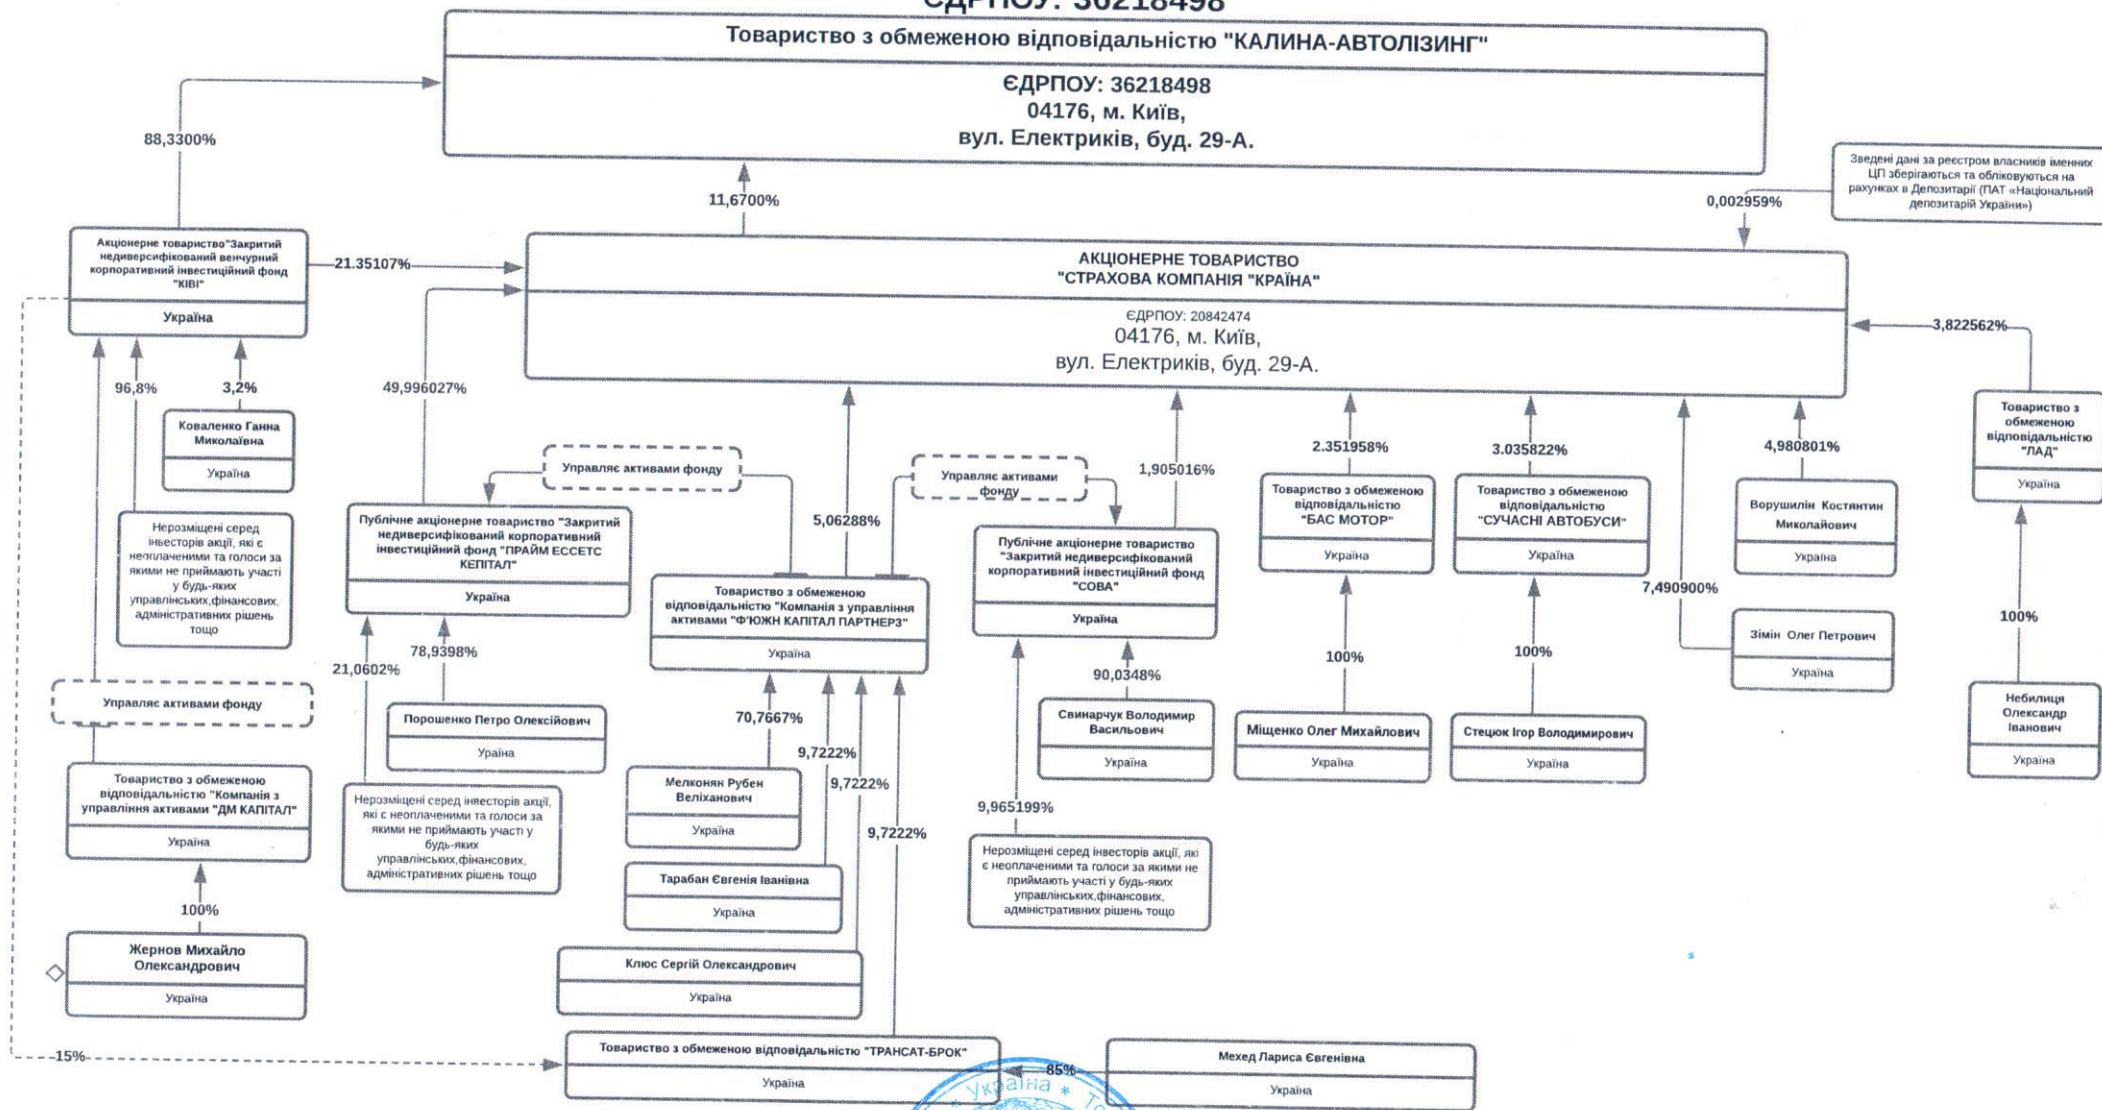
ЄДРПОУ: 36218498

Товариство з обмеженою відповідальністю "КАЛИНА-АВТОЛІЗИНГ"

ЄДРПОУ: 36218498
04176, м. Київ,
вул. Електриків, буд. 29-А.

88,3300%

11,6700%

0,002959%

Зведені дані за реєстром власників іменних ЦП зберігаються та обліковуються на рахунках в Депозитарії (ПАТ «Національний депозитарій України»)

Акціонерне товариство"Закритий недиверсифікований венчурний корпоративний інвестиційний фонд "КІВІ"
Україна

21.35107%

АКЦІОНЕРНЕ ТОВАРИСТВО
"СТРАХОВА КОМПАНІЯ "КРАЇНА"

ЄДРПОУ: 20842474
04176, м. Київ,
вул. Електриків, буд. 29-А.

3,822562%

96,8%

3,2%

Коваленко Ганна Миколаївна
Україна

49,996027%

Товариство з обмеженою відповідальністю "ЛАД"
Україна

Управляє активами фонду

Управляє активами фонду

1,905016%

2.351958%

3.035822%

4,980801%

5,06288%

Нерозміщені серед інвесторів акції, які є неоплаченими та голоси за якими не приймають участі у будь-яких управлінських,фінансових, адміністративних рішень тощо

Публічне акціонерне товариство "Закритий недиверсифікований корпоративний інвестиційний фонд "ПРАЙМ ЕССЕТС КЕПІТАЛ"
Україна

Товариство з обмеженою відповідальністю "Компанія з управління активами "Ф'ЮЖН КАПІТАЛ ПАРТНЕРЗ"
Україна

Публічне акціонерне товариство "Закритий недиверсифікований корпоративний інвестиційний фонд "СОВА"
Україна

Товариство з обмеженою відповідальністю "БАС МОТОР"
Україна

Товариство з обмеженою відповідальністю "СУЧАСНІ АВТОБУСИ"
Україна

Ворушилін Костянтин Миколайович
Україна

7,490900%

Зімін Олег Петрович
Україна

100%

21,0602%

78,9398%

90,0348%

100%

100%

Небилиця Олександр Іванович
Україна

Управляє активами фонду

Порошенко Петро Олексійович
Ураїна

70,7667%

Свинарчук Володимир Васильович
Україна

Міщенко Олег Михайлович
Україна

Стецюк Ігор Володимирович
Україна

9,7222%

Товариство з обмеженою відповідальністю "Компанія з управління активами "ДМ КАПІТАЛ"
Україна

Нерозміщені серед інвесторів акції, які є неоплаченими та голоси за якими не приймають участі у будь-яких управлінських,фінансових, адміністративних рішень тощо

Мелконян Рубен Веліханович
Україна

9,7222%

9,965199%

9,7222%

Нерозміщені серед інвесторів акції, які є неоплаченими та голоси за якими не приймають участі у будь-яких управлінських,фінансових, адміністративних рішень тощо

Тарабан Євгенія Іванівна
Україна

100%

Жернов Михайло Олександрович
Україна

Клюс Сергій Олександрович
Україна

15%

Товариство з обмеженою відповідальністю "ТРАНСАТ-БРОК"
Україна

85%

Мехед Лариса Євгенівна
Україна

Україна